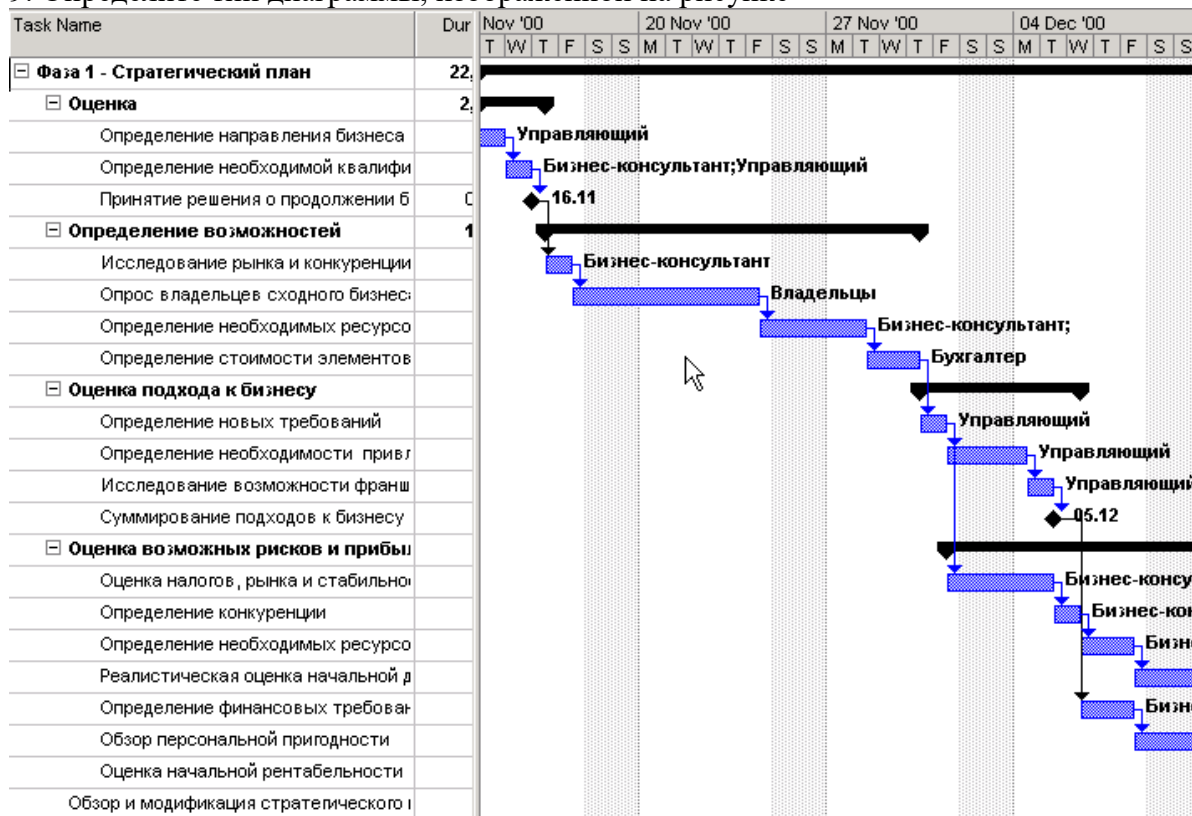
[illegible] Определите тип диаграммы, изображенной на рисунке

| Task Name | Dur |
|---|---|
| ⊟ Фаза 1 - Стратегический план | 22, |
| ⊟ Оценка | 2, |
| Определение направления бизнеса | |
| Определение необходимой квалифи | |
| Принятие решения о продолжении б | 0 |
| ⊟ Определение возможностей | 1 |
| Исследование рынка и конкуренции | |
| Опрос владельцев сходного бизнес | |
| Определение необходимых ресурсо | |
| Определение стоимости элементов | |
| ⊟ Оценка подхода к бизнесу | |
| Определение новых требований | |
| Определение необходимости привл | |
| Исследование возможности франш | |
| Суммирование подходов к бизнесу | |
| ⊟ Оценка возможных рисков и прибы | |
| Оценка налогов, рынка и стабильно | |
| Определение конкуренции | |
| Определение необходимых ресурсо | |
| Реалистическая оценка начальной д | |
| Определение финансовых требован | |
| Обзор персональной пригодности | |
| Оценка начальной рентабельности | |
| Обзор и модификация стратегического | |

Nov '00 | 20 Nov '00 | 27 Nov '00 | 04 Dec '00
T W T F S S M T W T F S S M T W T F S S M T W T F S S

Управляющий
Бизнес-консультант;Управляющий
16.11
Бизнес-консультант
Владельцы
Бизнес-консультант;
Бухгалтер
Управляющий
Управляющий
Управляющий
05.12
Бизнес-консу
Бизнес-ко
Бизн
Бизн